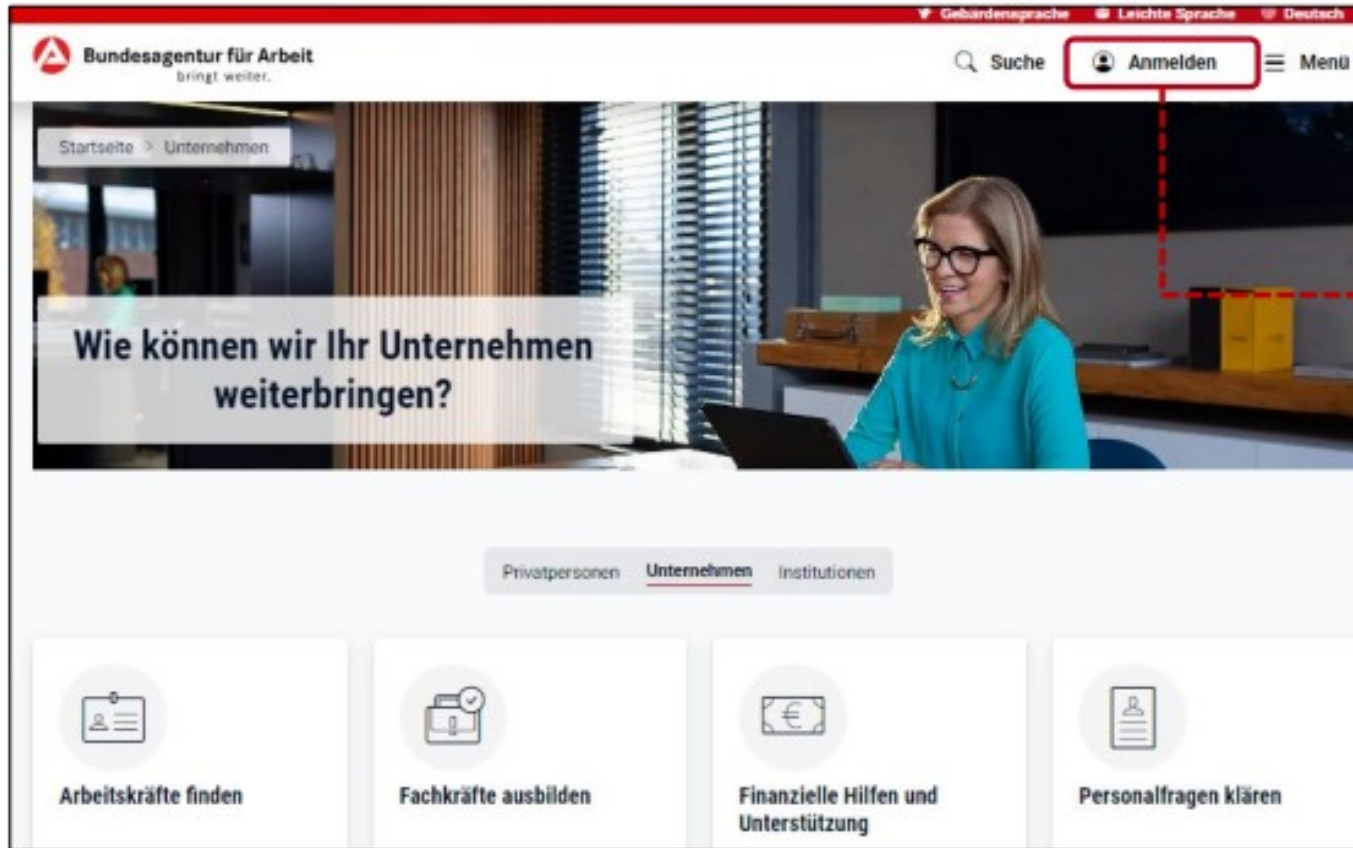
Gebärdensprache Leichte Sprache Deutsch

Bundesagentur für Arbeit
bringt weiter.

Suche Anmelden Menü

Startseite > Unternehmen

Wie können wir Ihr Unternehmen weiterbringen?

Privatpersonen Unternehmen Institutionen

Arbeitskräfte finden

Fachkräfte ausbilden

Finanzielle Hilfen und Unterstützung

Personalfragen klären